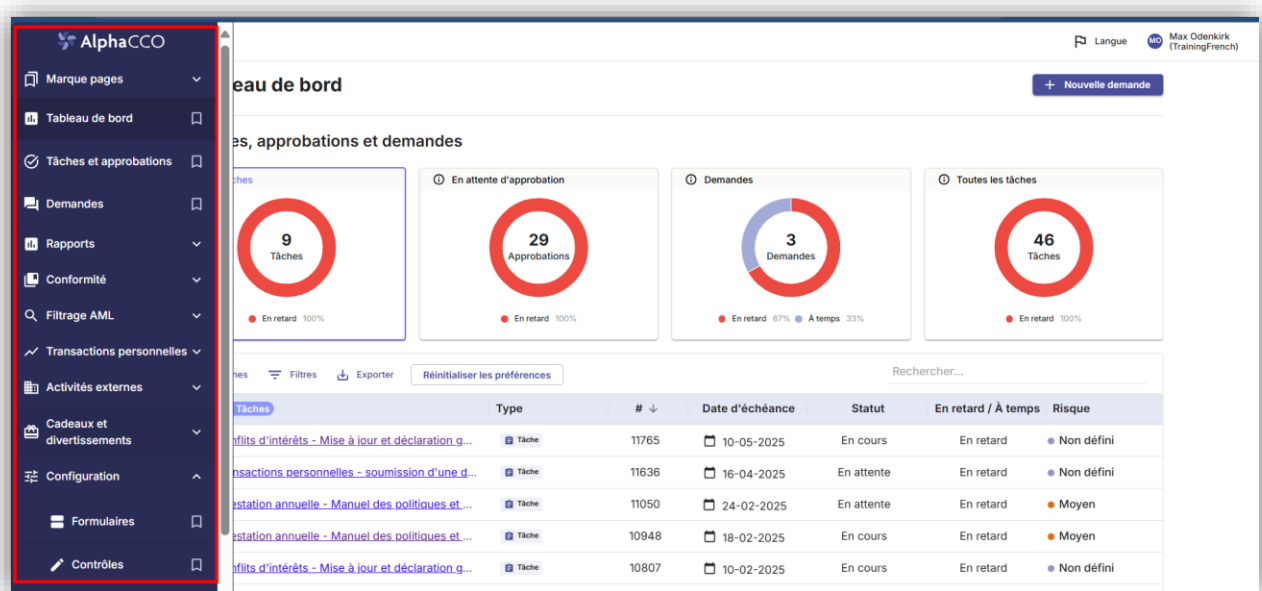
AlphaCCO

Marque pages
Tableau de bord
Tâches et approbations
Demandes
Rapports
Conformité
Filtrage AML
Transactions personnelles
Activités externes
Cadeaux et divertissements
Configuration
Formulaires
Contrôles

Langue
MO Max Odenkirk (TrainingFrench)

eau de bord

+ Nouvelle demande

es, approbations et demandes

ches
9
Tâches
En retard 100%

En attente d'approbation
29
Approbations
En retard 100%

Demandes
3
Demandes
En retard 67% À temps 33%

Toutes les tâches
46
Tâches
En retard 100%

hes Filtres Exporter Réinitialiser les préférences Rechercher...

| Tâches | Type | # | Date d'échéance | Statut | En retard / À temps | Risque |
|---|---|---|---|---|---|---|
| nflits d'intérêts - Mise à jour et déclaration g... | Tâche | 11765 | 10-05-2025 | En cours | En retard | Non défini |
| insactions personnelles - soumission d'une d... | Tâche | 11636 | 16-04-2025 | En attente | En retard | Non défini |
| estation annuelle - Manuel des politiques et ... | Tâche | 11050 | 24-02-2025 | En attente | En retard | Moyen |
| estation annuelle - Manuel des politiques et ... | Tâche | 10948 | 18-02-2025 | En cours | En retard | Moyen |
| nflits d'intérêts - Mise à jour et déclaration g... | Tâche | 10807 | 10-02-2025 | En cours | En retard | Non défini |